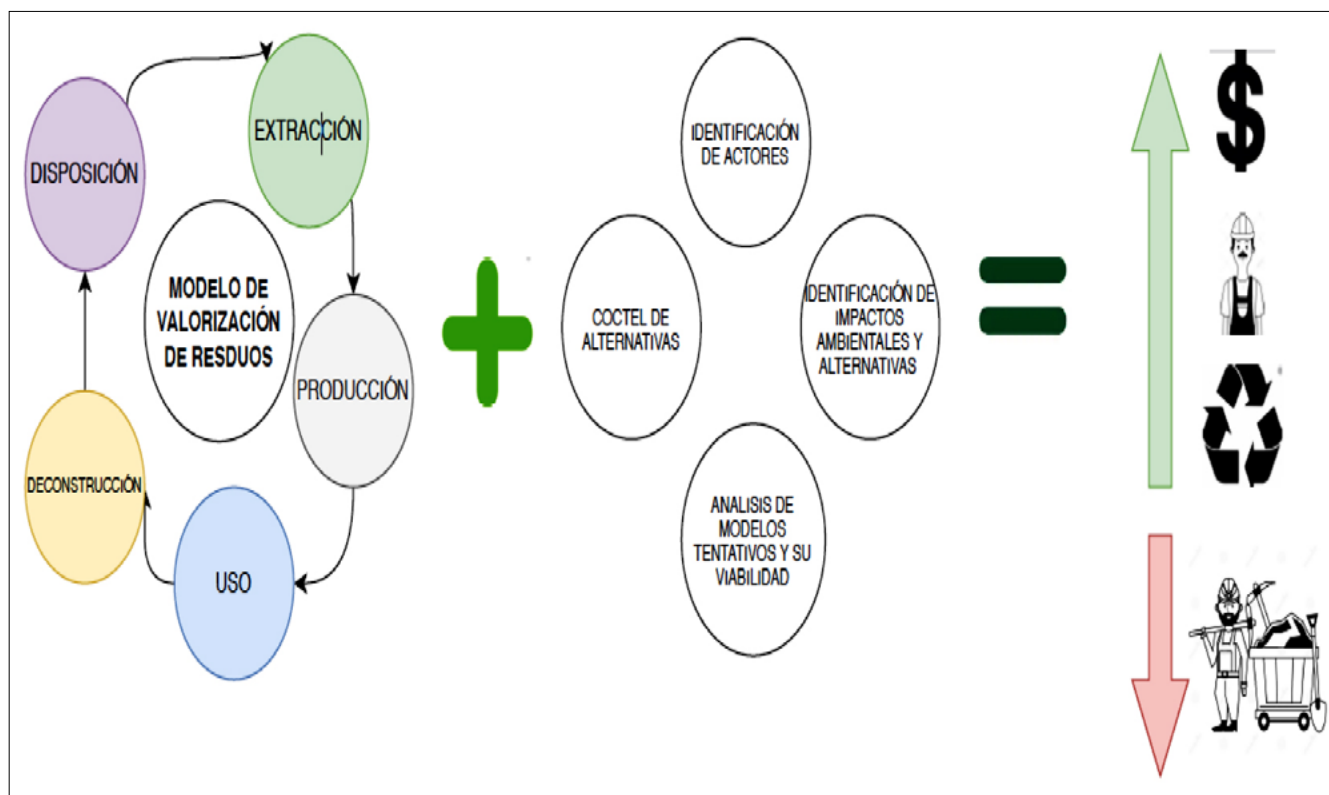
EXTRACCIÓN

DISPOSICIÓN

MODELO DE VALORIZACIÓN DE RESDUOS

PRODUCCIÓN

DECONSTRUCCIÓN

USO

IDENTIFICACIÓN DE ACTORES

COCTEL DE ALTERNATIVAS

IDENTIFICACIÓN DE IMPACTOS AMBIENTALES Y ALTERNATIVAS

ANALISIS DE MODELOS TENTATIVOS Y SU VIABILIDAD

$